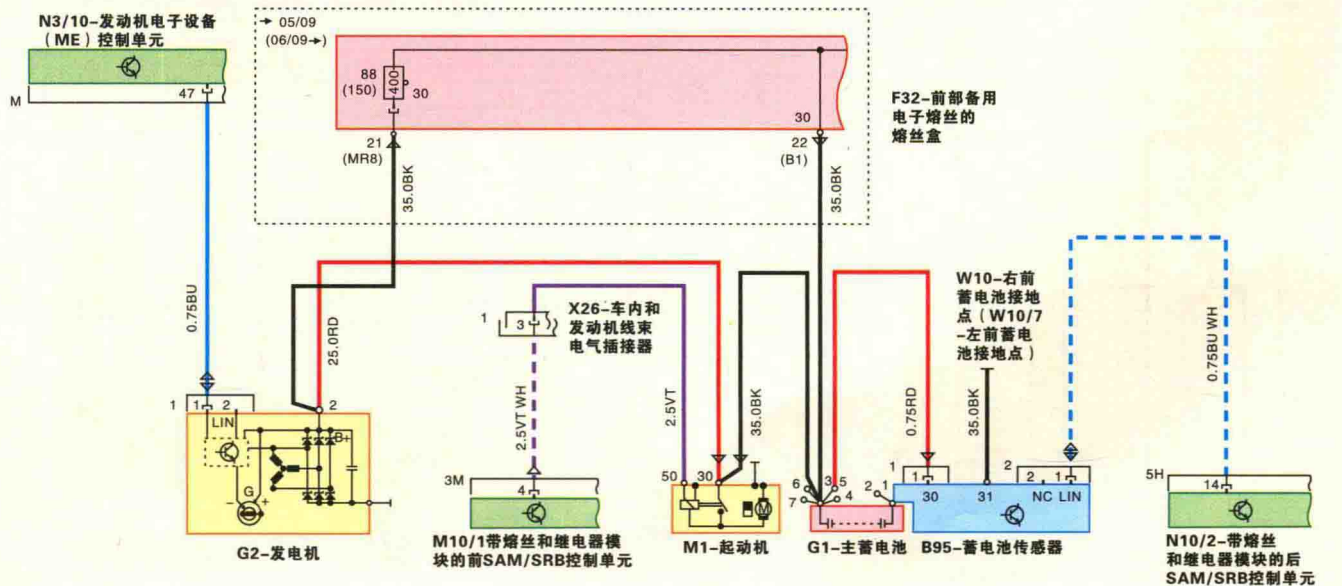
N3/10-发动机电子设备（ME）控制单元

M

47

→ 05/09
(06/09→)

88
(150)
400
30

30

21
(MR8)

22
(B1)

F32-前部备用电子熔丝的熔丝盒

0.75BU

35.0BK

35.0BK

25.0RD

1
3

X26-车内和发动机线束电气插接器

2.5VT WH

2.5VT

35.0BK

W10-右前蓄电池接地点（W10/7-左前蓄电池接地点）

0.75RD

35.0BK

0.75BU WH

1
1
2
LIN
B+
G
+

2

3M
4

50
30

6
3
5
7
4

2
1

1
30
31
2
NC
1
LIN

5H
14

G2-发电机

M10/1带熔丝和继电器模块的前SAM/SRB控制单元

M1-起动机

G1-主蓄电池

B95-蓄电池传感器

N10/2-带熔丝和继电器模块的后SAM/SRB控制单元